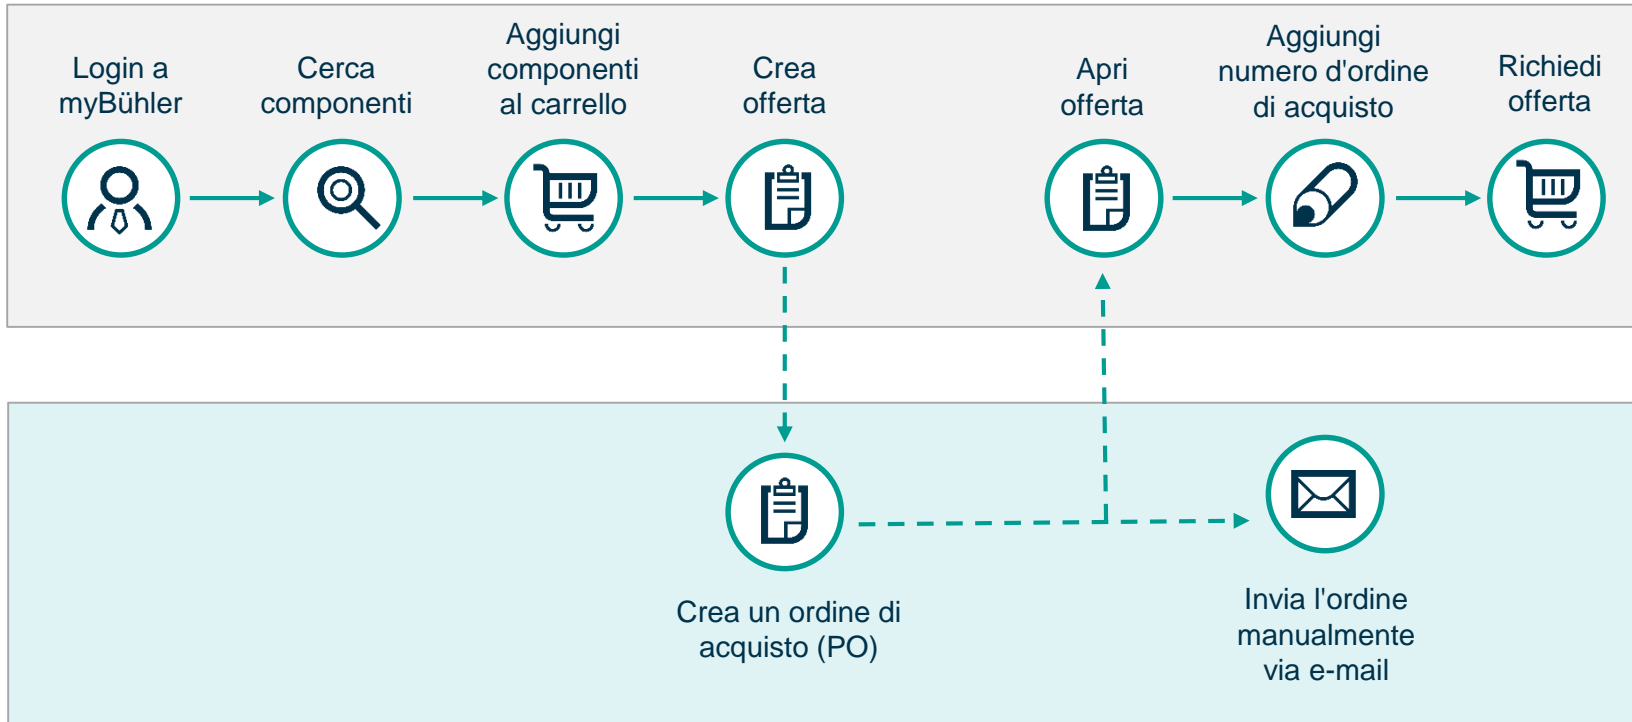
Login a myBühler

Cerca componenti

Aggiungi componenti al carrello

Crea offerta

Apri offerta

Aggiungi numero d'ordine di acquisto

Richiedi offerta

Crea un ordine di acquisto (PO)

Invia l'ordine manualmente via e-mail